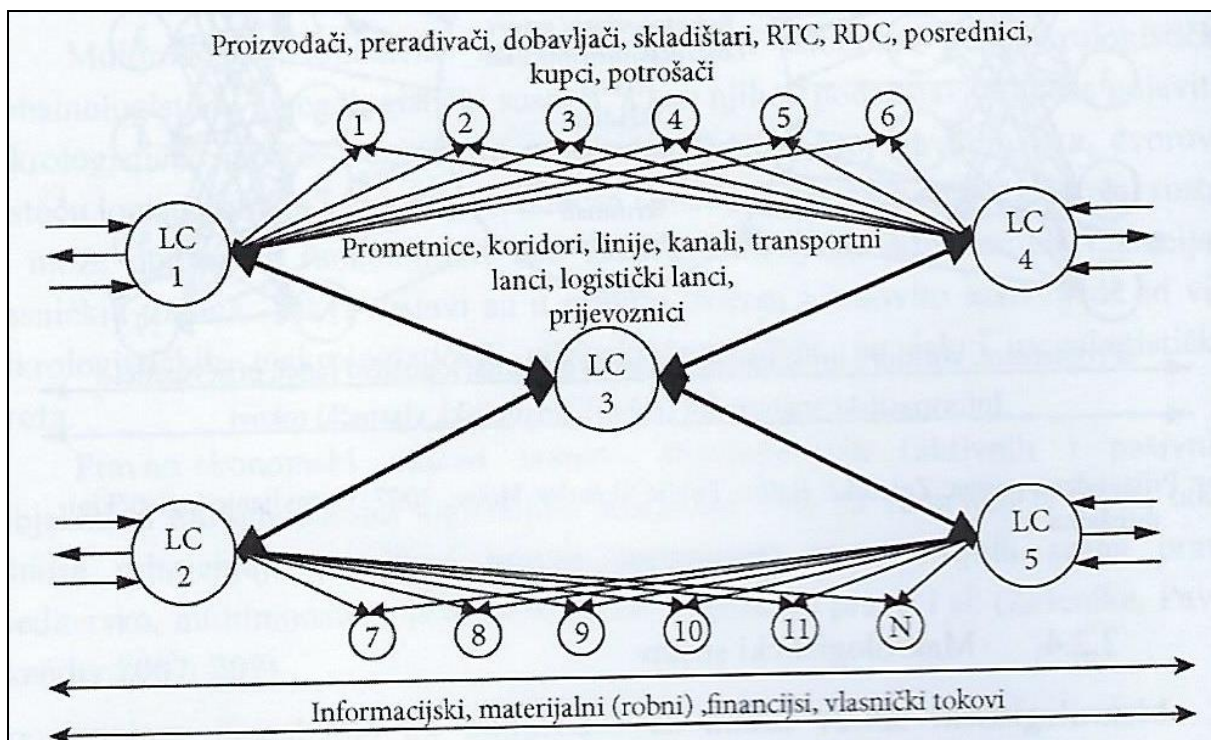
Proizvođači, prerađivači, dobavljači, skladištari, RTC, RDC, posrednici, kupci, potrošači

1
2
3
4
5
6

LC 1

LC 4

Prometnice, koridori, linije, kanali, transportni lanci, logistički lanci, prijevoznici

LC 3

LC 2

LC 5

7
8
9
10
11
N

Informacijski, materijalni (robni) ,financisji, vlasnički tokovi